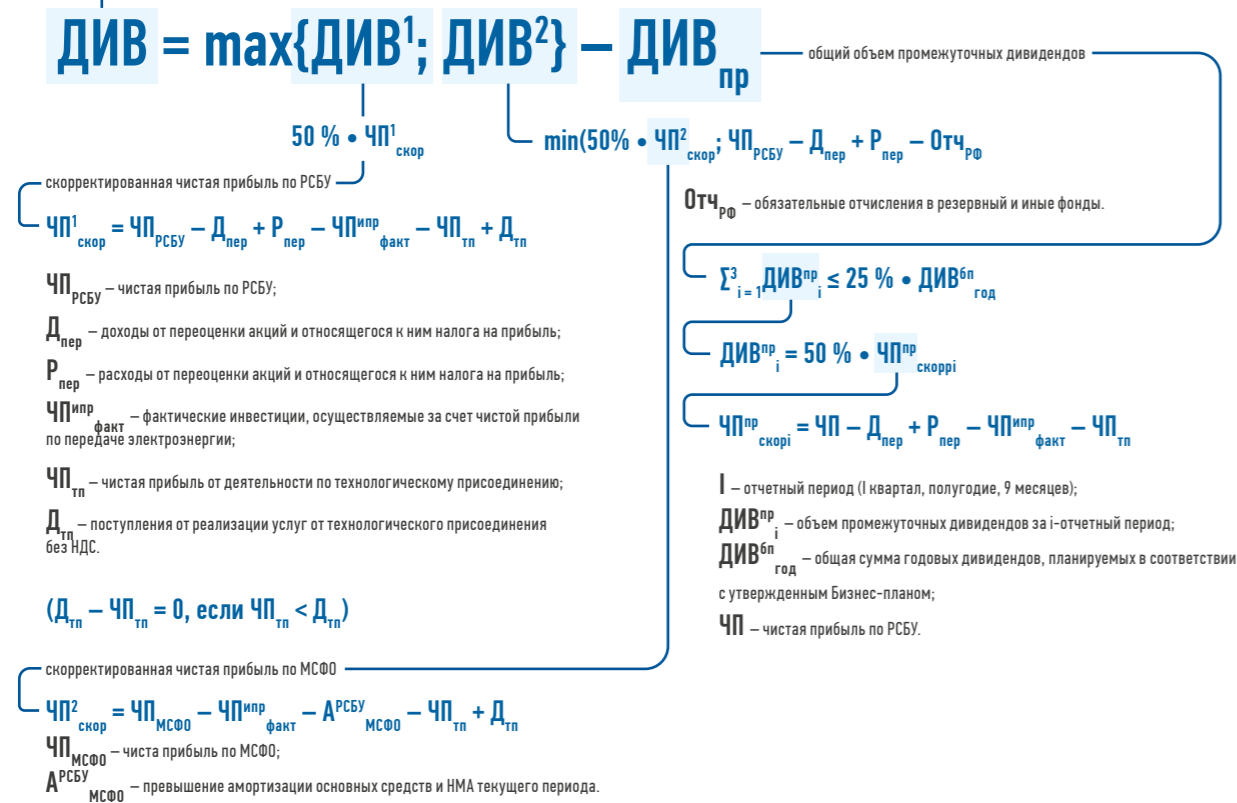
$ДИВ = max\{ДИВ^1; ДИВ^2\} - ДИВ_{пр}$ общий объем промежуточных дивидендов

$50\% \cdot ЧП^1_{скор}$

$min(50\% \cdot ЧП^2_{скор}; ЧП_{РСБУ} - Д_{пер} + Р_{пер} - Отч_{РФ}$

скорректированная чистая прибыль по РСБУ

$ЧП^1_{скор} = ЧП_{РСБУ} - Д_{пер} + Р_{пер} - ЧП^{ипр}_{факт} - ЧП_{тп} + Д_{тп}$

$Отч_{РФ}$ – обязательные отчисления в резервный и иные фонды.

$ЧП_{РСБУ}$ – чистая прибыль по РСБУ;

$Д_{пер}$ – доходы от переоценки акций и относящегося к ним налога на прибыль;

$Р_{пер}$ – расходы от переоценки акций и относящегося к ним налога на прибыль;

$ЧП^{ипр}_{факт}$ – фактические инвестиции, осуществляемые за счет чистой прибыли по передаче электроэнергии;

$ЧП_{тп}$ – чистая прибыль от деятельности по технологическому присоединению;

$Д_{тп}$ – поступления от реализации услуг от технологического присоединения без НДС.

$(Д_{тп} - ЧП_{тп} = 0, если ЧП_{тп} < Д_{тп})$

$\Sigma^3_{i=1} ДИВ^{пр}_i \leq 25\% \cdot ДИВ^{бп}_{год}$

$ДИВ^{пр}_i = 50\% \cdot ЧП^{пр}_{скорi}$

$ЧП^{пр}_{скорi} = ЧП - Д_{пер} + Р_{пер} - ЧП^{ипр}_{факт} - ЧП_{тп}$

I – отчетный период (I квартал, полугодие, 9 месяцев);

$ДИВ^{пр}_i$ – объем промежуточных дивидендов за i-отчетный период;

$ДИВ^{бп}_{год}$ – общая сумма годовых дивидендов, планируемых в соответствии с утвержденным Бизнес-планом;

ЧП – чистая прибыль по РСБУ.

скорректированная чистая прибыль по МСФО

$ЧП^2_{скор} = ЧП_{МСФО} - ЧП^{ипр}_{факт} - А^{РСБУ}_{МСФО} - ЧП_{тп} + Д_{тп}$

$ЧП_{МСФО}$ – чиста прибыль по МСФО;

$А^{РСБУ}_{МСФО}$ – превышение амортизации основных средств и НМА текущего периода.